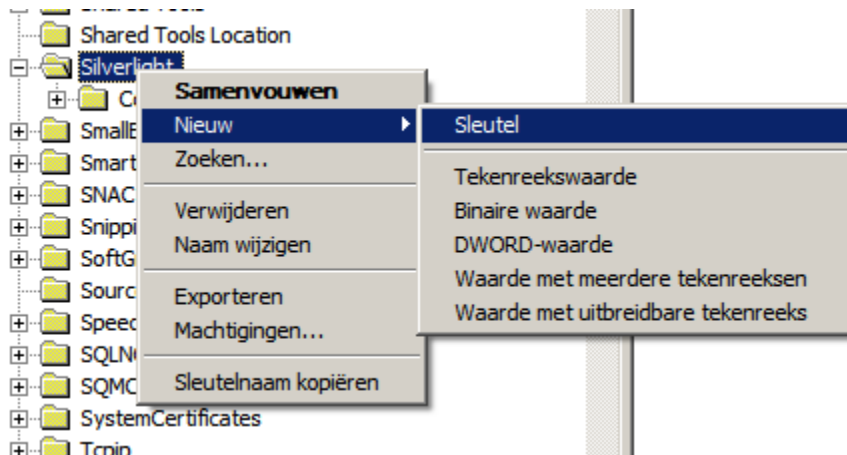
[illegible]
Shared Tools Location
Silverlight
Co
SmallB
Smart
SNAC
Snippi
SoftG
Sourc
Speec
SQLN
SQMC
SystemCertificates
Tcpip

Samenvouwen
Nieuw
Zoeken...
Verwijderen
Naam wijzigen
Exporteren
Machtigingen...
Sleutelnaam kopiëren

Sleutel
Tekenreekswaarde
Binaire waarde
DWORD-waarde
Waarde met meerdere tekenreeksen
Waarde met uitbreidbare tekenreeks